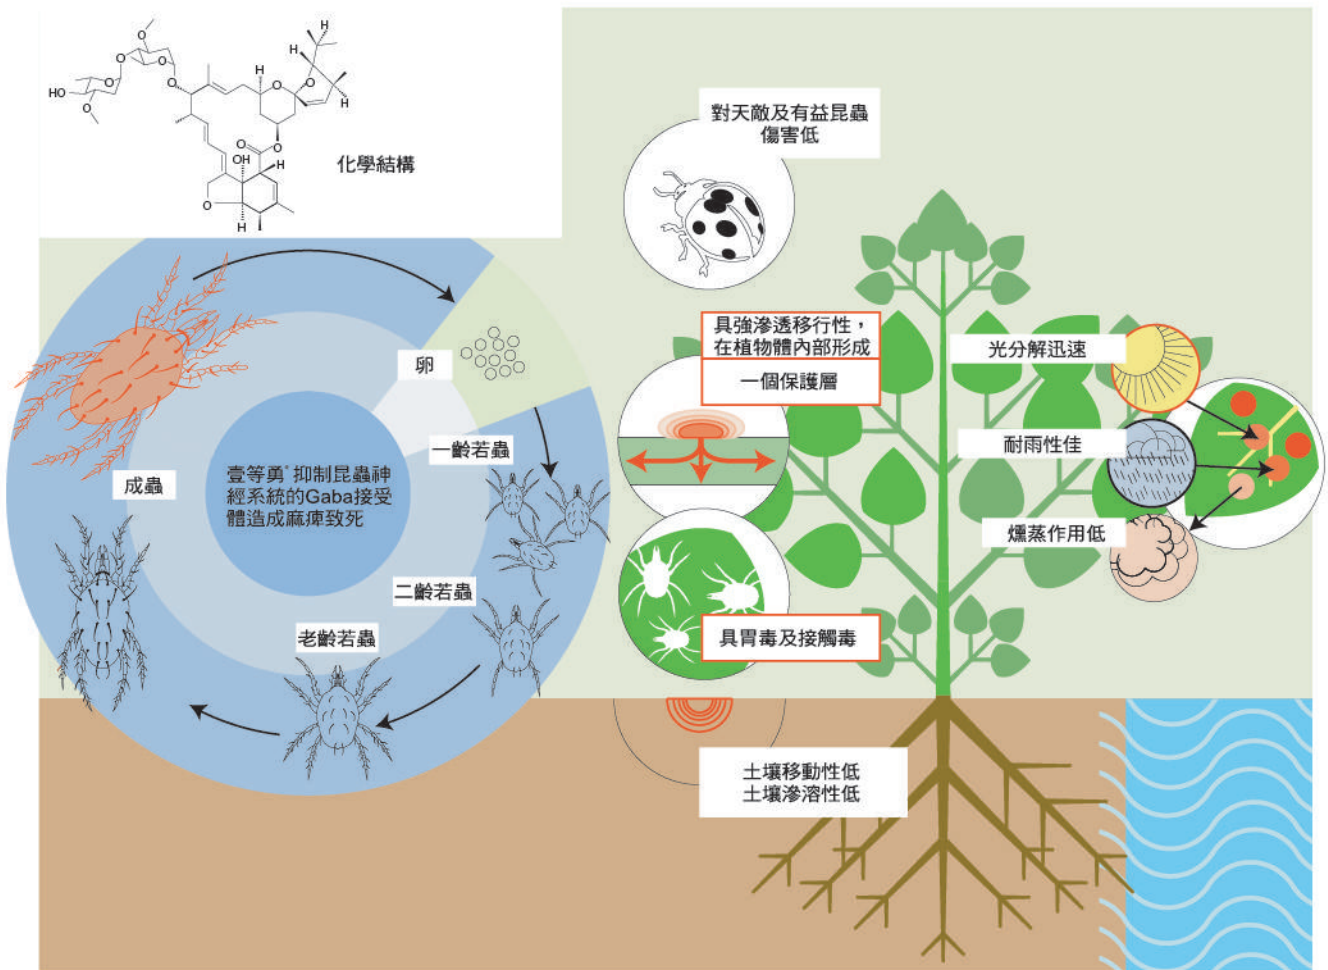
HO
O
O
O
H
H
O
O
O
OH
O
H
O
H
H
化學結構

對天敵及有益昆蟲傷害低

具強滲透移行性，在植物體內部形成

一個保護層

光分解迅速

耐雨性佳

燻蒸作用低

具胃毒及接觸毒

卵

一齡若蟲

壹等勇® 抑制昆蟲神經系統的Gaba接受體造成麻痺致死

成蟲

二齡若蟲

老齡若蟲

土壤移動性低
土壤滲溶性低